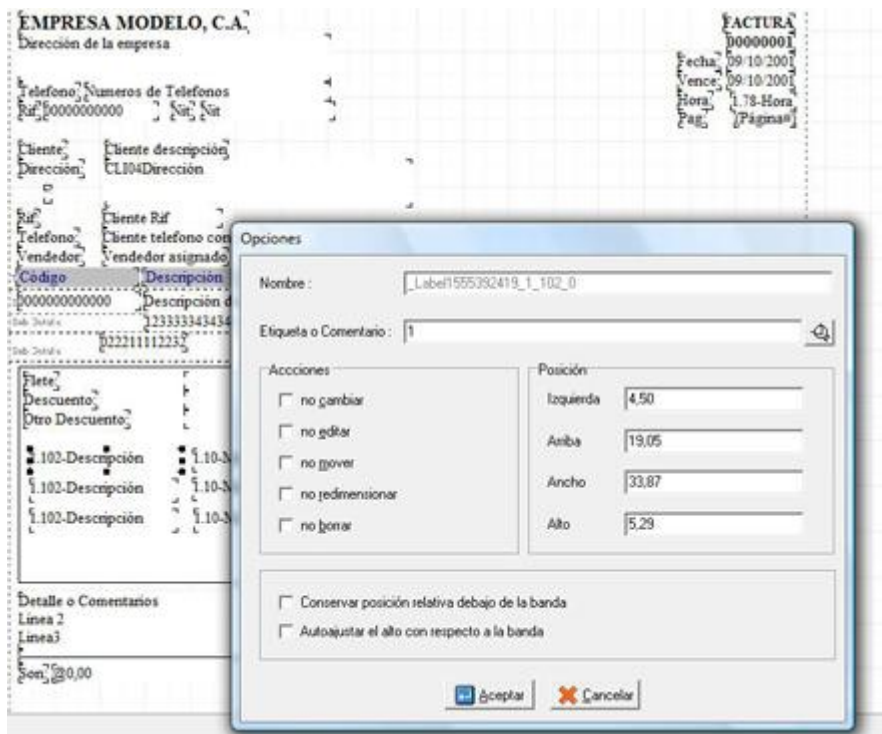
EMPRESA MODELO, C.A.
Dirección de la empresa

Telefono Numeros de Telefonos
Rif 00000000000 Nit Nit

FACTURA
00000001
Fecha 09/10/2001
Vence 09/10/2001
Hora 1.78-Hora
Pag [Página#]

Cliente Cliente descripción
Dirección CLI04Dirección

Rif Cliente Rif
Telefono Cliente telefono con
Vendedor Vendedor asignado
Código Descripción
000000000000 Descripción d
Sub Detalle 123333343434
Sub Detalle 022211112232

Flete
Descuento
Otro Descuento
1.102-Descripción 1.10-
1.102-Descripción 1.10-
1.102-Descripción 1.10-

Detalle o Comentarios
Linea 2
Linea3
Son 0,00

Opciones

Nombre : _Label1555392419_1_102_0

Etiqueta o Comentario : 1

Accciones
no cambiar
no editar
no mover
no redimensionar
no borrar

Posición
Izquierda 4,50
Arriba 19,05
Ancho 33,87
Alto 5,29

Conservar posición relativa debajo de la banda
Autoajustar el alto con respecto a la banda

Aceptar
Cancelar